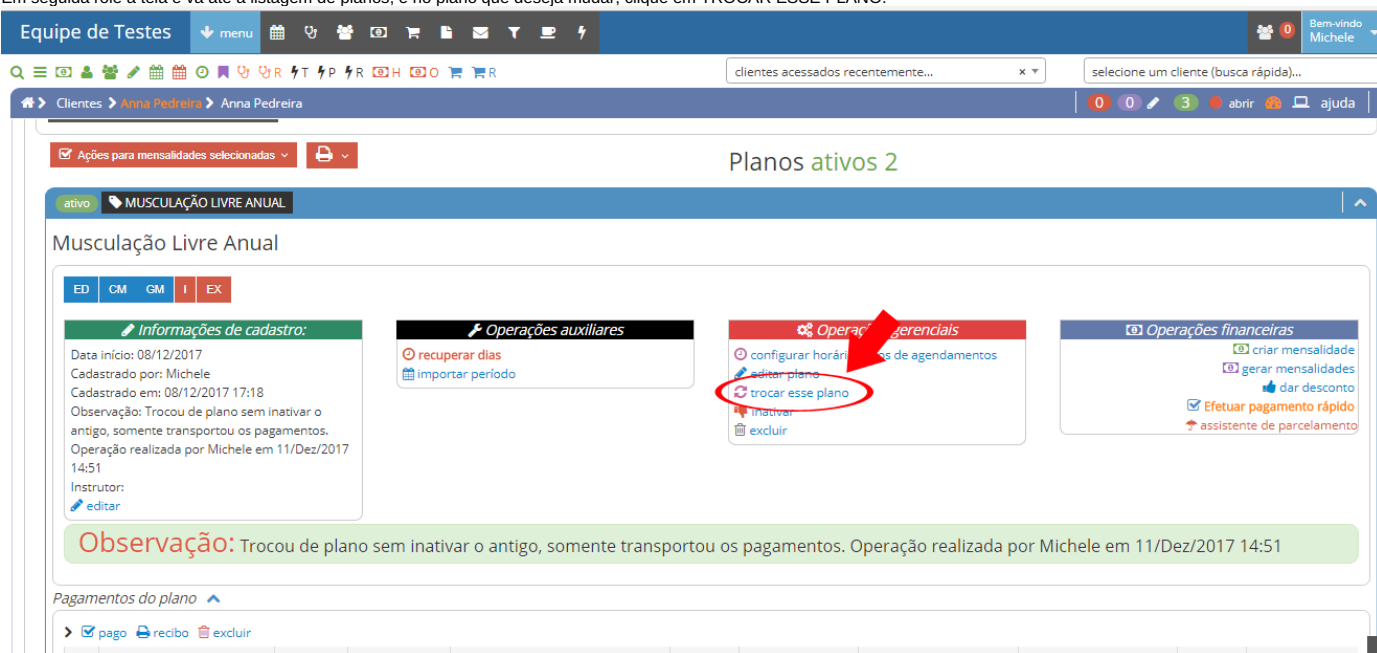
Equipe de Testes menu

T P R H O R

clientes acessados recentemente... × selecione um cliente (busca rápida)...

0 Bem-vindo Michele

Clientes > Anna Pedreira > Anna Pedreira

0 0 3 abrir ajuda

Ações para mensalidades selecionadas

Planos ativos 2

ativo MUSCULAÇÃO LIVRE ANUAL

Musculação Livre Anual

ED CM GM I EX

Informações de cadastro:

Data início: 08/12/2017
Cadastrado por: Michele
Cadastrado em: 08/12/2017 17:18
Observação: Trocou de plano sem inativar o antigo, somente transportou os pagamentos. Operação realizada por Michele em 11/Dez/2017 14:51
Instrutor:
editar

Operações auxiliares

recuperar dias
importar período

Operaç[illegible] gerenciais

configurar horári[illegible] de agendamentos
editar plano
trocar esse plano
inativar
excluir

Operações financeiras

criar mensalidade
gerar mensalidades
dar desconto
Efetuar pagamento rápido
assistente de parcelamento

Observação: Trocou de plano sem inativar o antigo, somente transportou os pagamentos. Operação realizada por Michele em 11/Dez/2017 14:51

Pagamentos do plano

pago recibo excluir